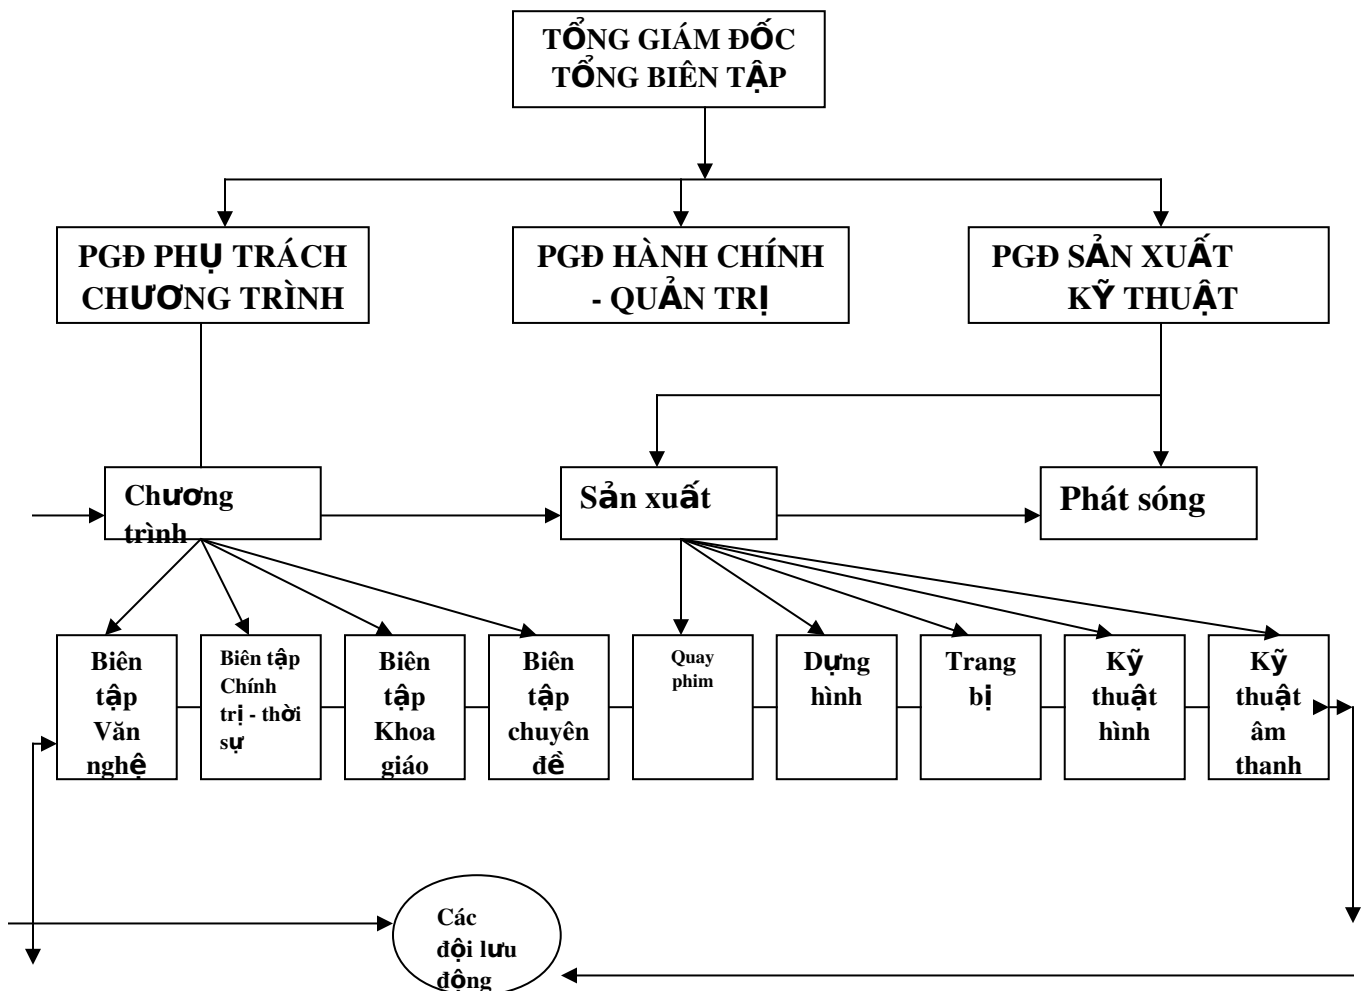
TỔNG GIÁM ĐỐC
TỔNG BIÊN TẬP

PGĐ PHỤ TRÁCH CHƯƠNG TRÌNH

PGĐ HÀNH CHÍNH - QUẢN TRỊ

PGĐ SẢN XUẤT KỸ THUẬT

Chương trình

Sản xuất

Phát sóng

Biên tập Văn nghệ

Biên tập Chính trị - thời sự

Biên tập Khoa giáo

Biên tập chuyên đề

Quay phim

Dựng hình

Trang bị

Kỹ thuật hình

Kỹ thuật âm thanh

Các đội lưu động